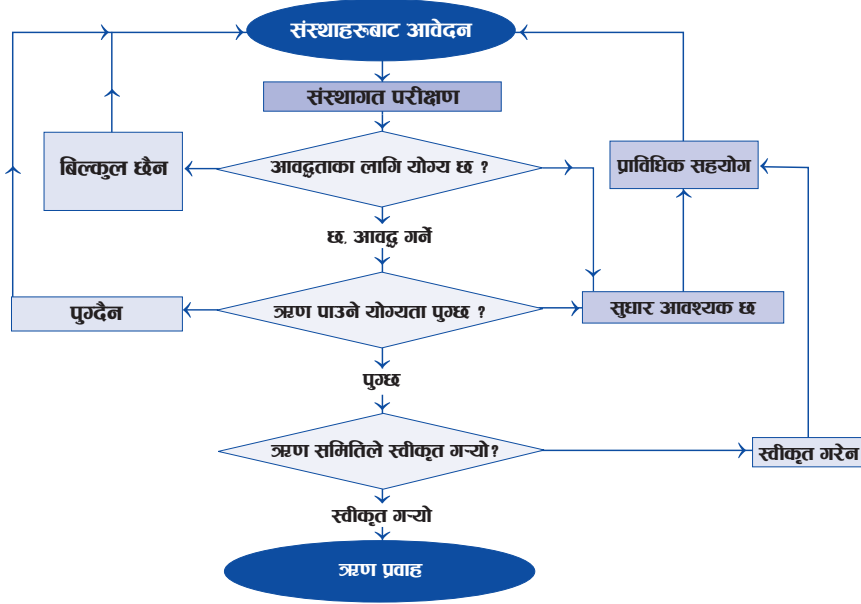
संस्थाहरूबाट आवेदन

संस्थागत परीक्षण

बिल्कुल छैन

आवद्धताका लागि योग्य छ ?

प्राविधिक सहयोग

छ, आवद्ध गर्ने

पुग्दैन

ऋण पाउने योग्यता पुग्छ ?

सुधार आवश्यक छ

पुग्छ

ऋण समितिले स्वीकृत गर्‍यो?

स्वीकृत गरेन

स्वीकृत गर्‍यो

ऋण प्रवाह